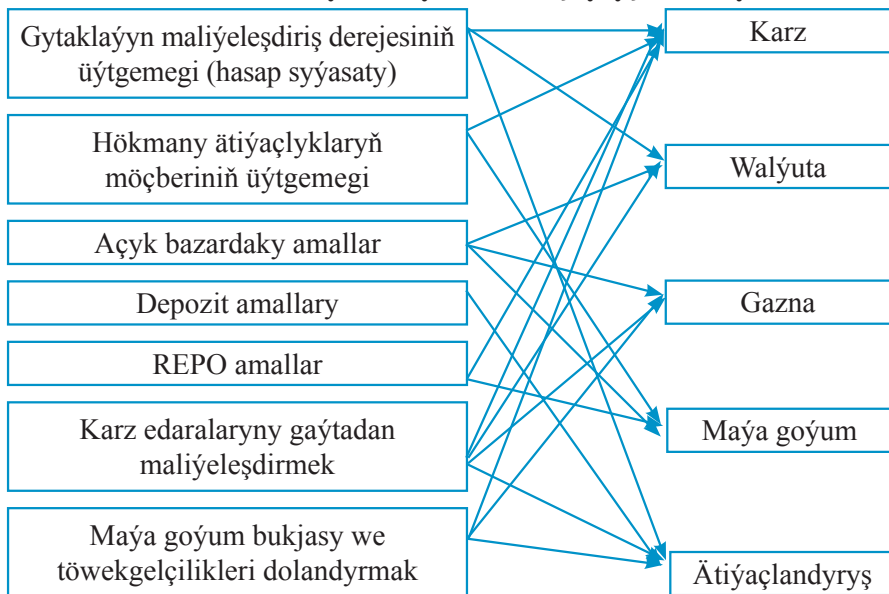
Gytaklaýyn maliýeleşdiriş derejesiniň üýtgemegi (hasap syýasaty)

Hökmany ätiýaçlyklaryň möçberiniň üýtgemegi

Açyk bazardaky amallar

Depozit amallary

REPO amallar

Karz edaralaryny gaýtadan maliýeleşdirmek

Maýa goýum bukjasy we töwekgelçilikleri dolandyrmak

Karz

Walýuta

Gazna

Maýa goýum

Ätiýaçlandyryş